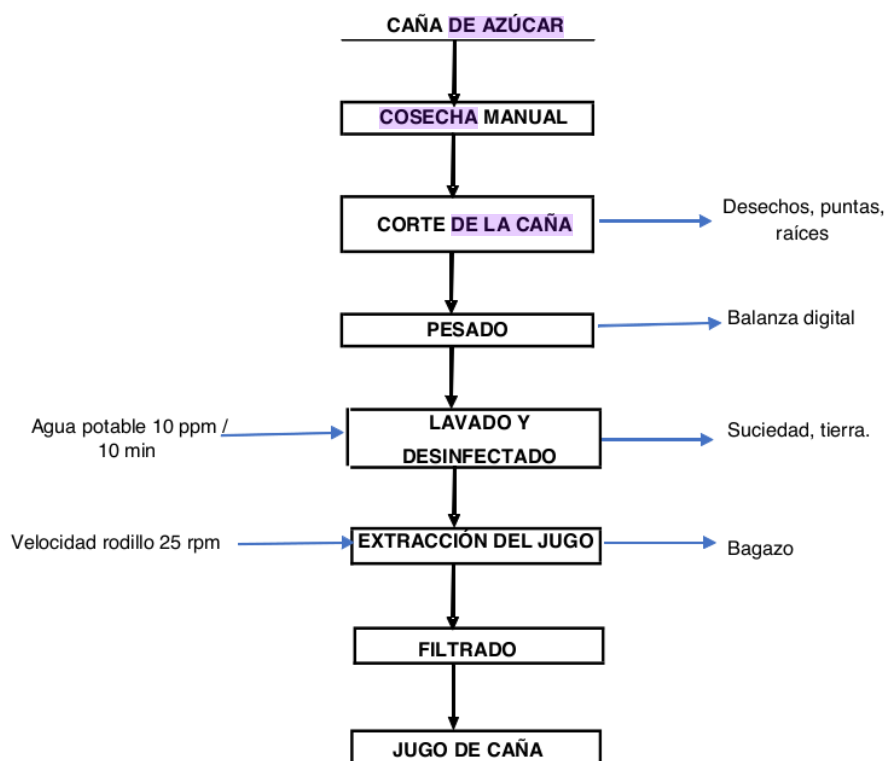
CAÑA DE AZÚCAR

COSECHA MANUAL

CORTE DE LA CAÑA

Desechos, puntas, raíces

PESADO

Balanza digital

Agua potable 10 ppm / 10 min

LAVADO Y DESINFECTADO

Suciedad, tierra.

Velocidad rodillo 25 rpm

EXTRACCIÓN DEL JUGO

Bagazo

FILTRADO

JUGO DE CAÑA